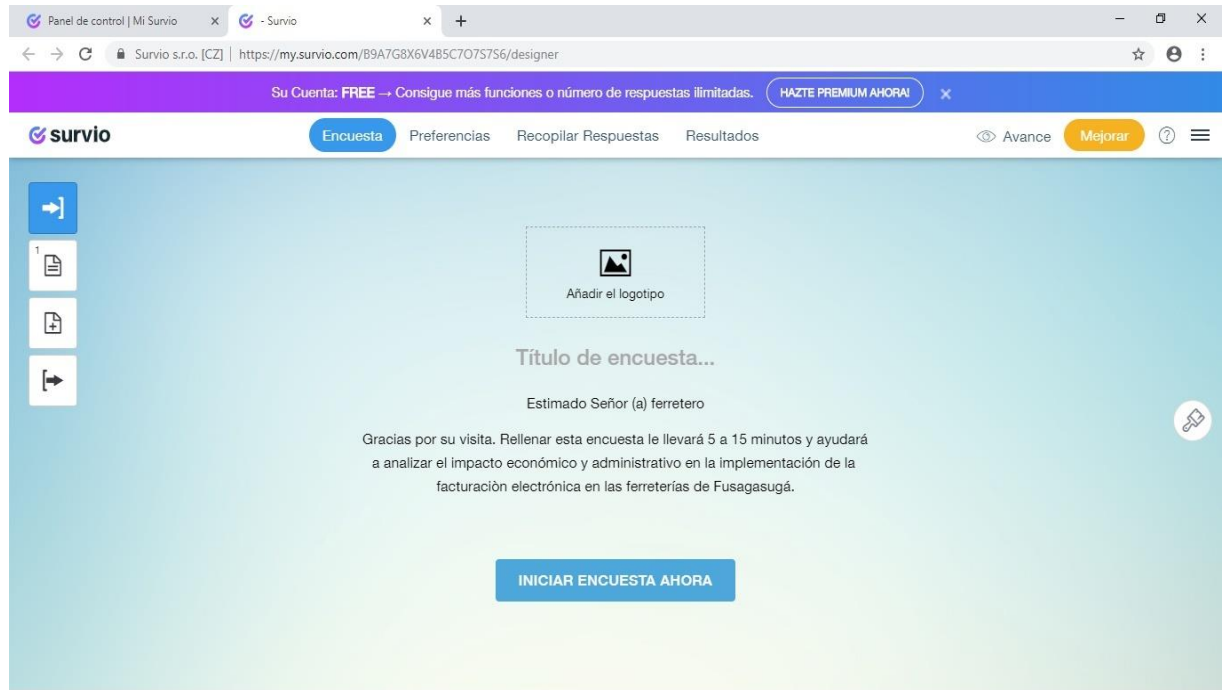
Panel de control | Mi Survio
- Survio
Survio s.r.o. [CZ] | https://my.survio.com/B9A7G8X6V4B5C7O7S7S6/designer

Su Cuenta: FREE → Consigue más funciones o número de respuestas ilimitadas. HAZTE PREMIUM AHORA!

survio
Encuesta Preferencias Recopilar Respuestas Resultados
Avance Mejorar

1

Añadir el logotipo

Título de encuesta...

Estimado Señor (a) ferretero

Gracias por su visita. Rellenar esta encuesta le llevará 5 a 15 minutos y ayudará a analizar el impacto económico y administrativo en la implementación de la facturaciòn electrónica en las ferreterías de Fusagasugá.

INICIAR ENCUESTA AHORA